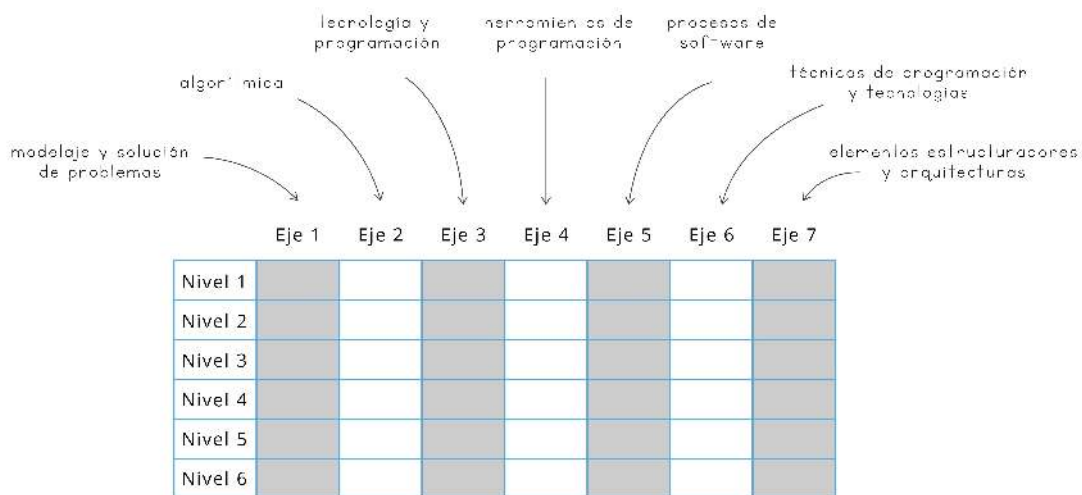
tecnologia y programación

herramientas de programación

procesos de software

algorítmica

técnicas de programación y tecnologias

modelaje y solución de problemas

elementos estructuradores y arquitecturas

| | Eje 1 | Eje 2 | Eje 3 | Eje 4 | Eje 5 | Eje 6 | Eje 7 |
|---|---|---|---|---|---|---|---|
| Nivel 1 | | | | | | | |
| Nivel 2 | | | | | | | |
| Nivel 3 | | | | | | | |
| Nivel 4 | | | | | | | |
| Nivel 5 | | | | | | | |
| Nivel 6 | | | | | | | |